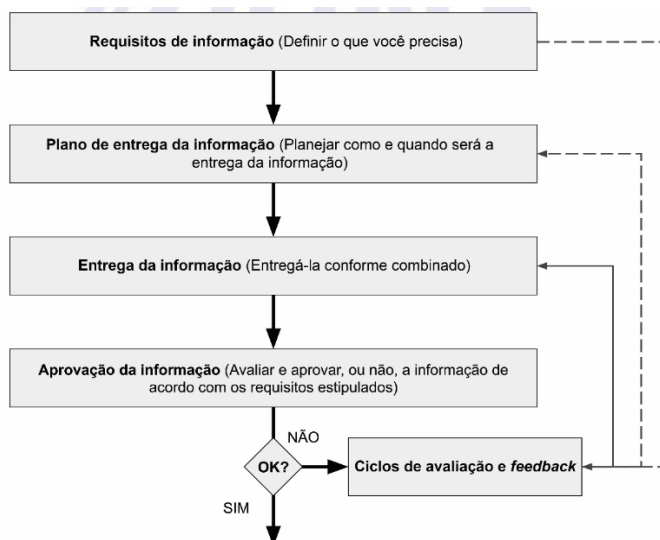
**Requisitos de informação** (Definir o que você precisa)

**Plano de entrega da informação** (Planejar como e quando será a entrega da informação)

**Entrega da informação** (Entregá-la conforme combinado)

**Aprovação da informação** (Avaliar e aprovar, ou não, a informação de acordo com os requisitos estipulados)

NÃO

OK?

**Ciclos de avaliação e *feedback***

SIM